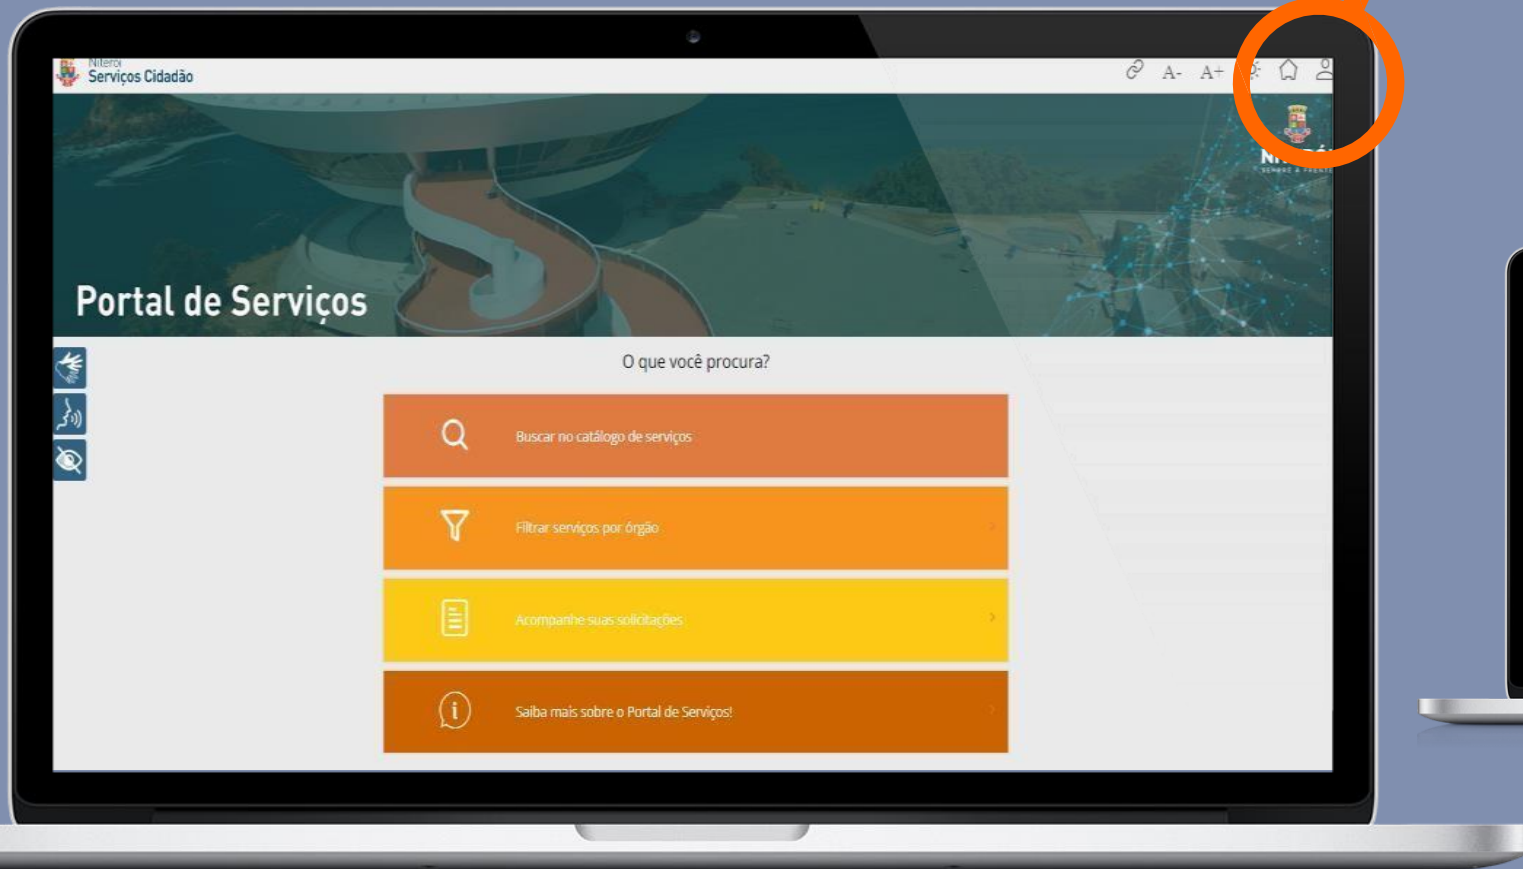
Niterói
Serviços Cidadão

A- A+

NITERÓI
SEMPRE À FRENTE

Portal de Serviços

O que você procura?

Buscar no catálogo de serviços

Filtrar serviços por órgão

Acompanhe suas solicitações

Saiba mais sobre o Portal de Serviços!